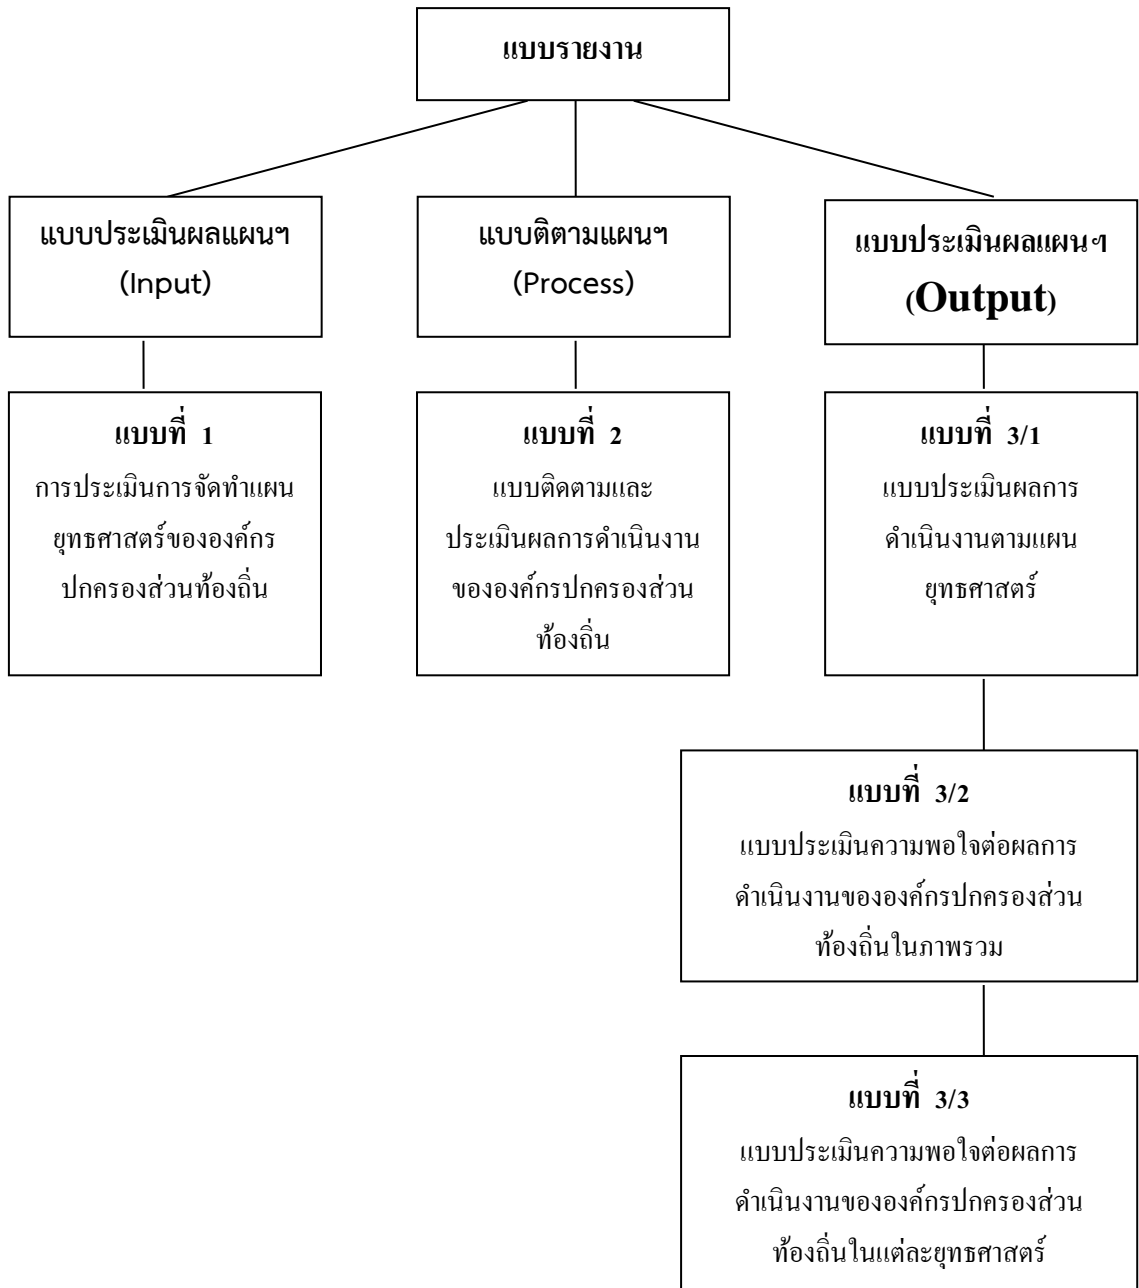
แบบรายงาน

แบบประเมินผลแผนฯ (Input)

แบบติตามแผนฯ (Process)

แบบประเมินผลแผนฯ (Output)

แบบที่ 1
การประเมินการจัดทำแผนยุทธศาสตร์ขององค์กรปกครองส่วนท้องถิ่น

แบบที่ 2
แบบติดตามและประเมินผลการดำเนินงานขององค์กรปกครองส่วนท้องถิ่น

แบบที่ 3/1
แบบประเมินผลการดำเนินงานตามแผนยุทธศาสตร์

แบบที่ 3/2
แบบประเมินความพอใจต่อผลการดำเนินงานขององค์กรปกครองส่วนท้องถิ่นในภาพรวม

แบบที่ 3/3
แบบประเมินความพอใจต่อผลการดำเนินงานขององค์กรปกครองส่วนท้องถิ่นในแต่ละยุทธศาสตร์